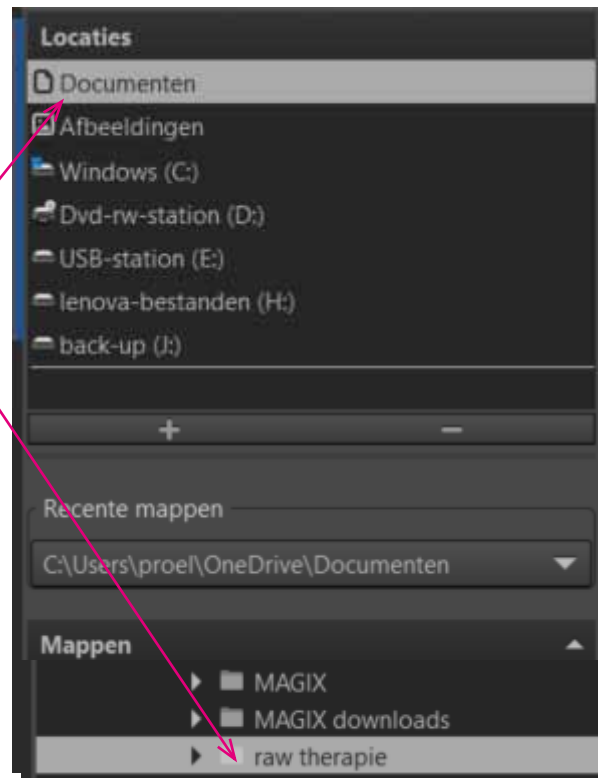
Locaties
Documenten
Afbeeldingen
Windows (C:)
Dvd-rw-station (D:)
USB-station (E:)
lenova-bestanden (H:)
back-up (J:)

+
−

Recente mappen
C:\Users\proel\OneDrive\Documenten

Mappen
MAGIX
MAGIX downloads
raw therapie